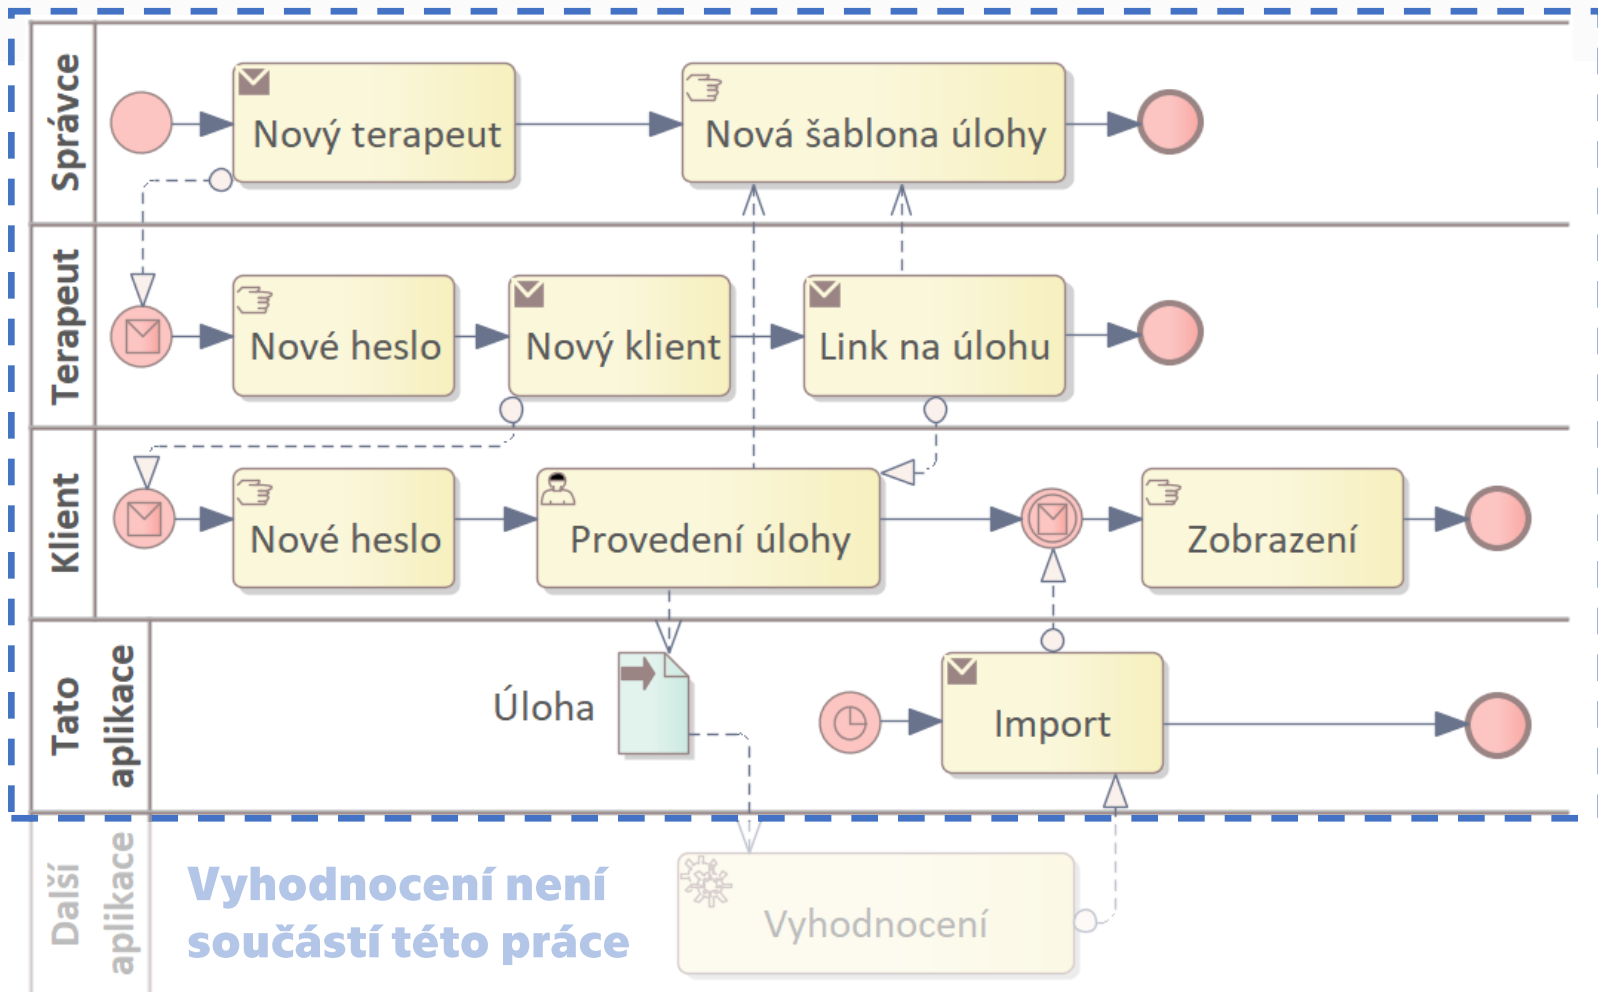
Správce

Nový terapeut

Nová šablona úlohy

Terapeut

Nové heslo

Nový klient

Link na úlohu

Klient

Nové heslo

Provedení úlohy

Zobrazení

Tato aplikace

Úloha

Import

Další aplikace

Vyhodnocení není součástí této práce

Vyhodnocení